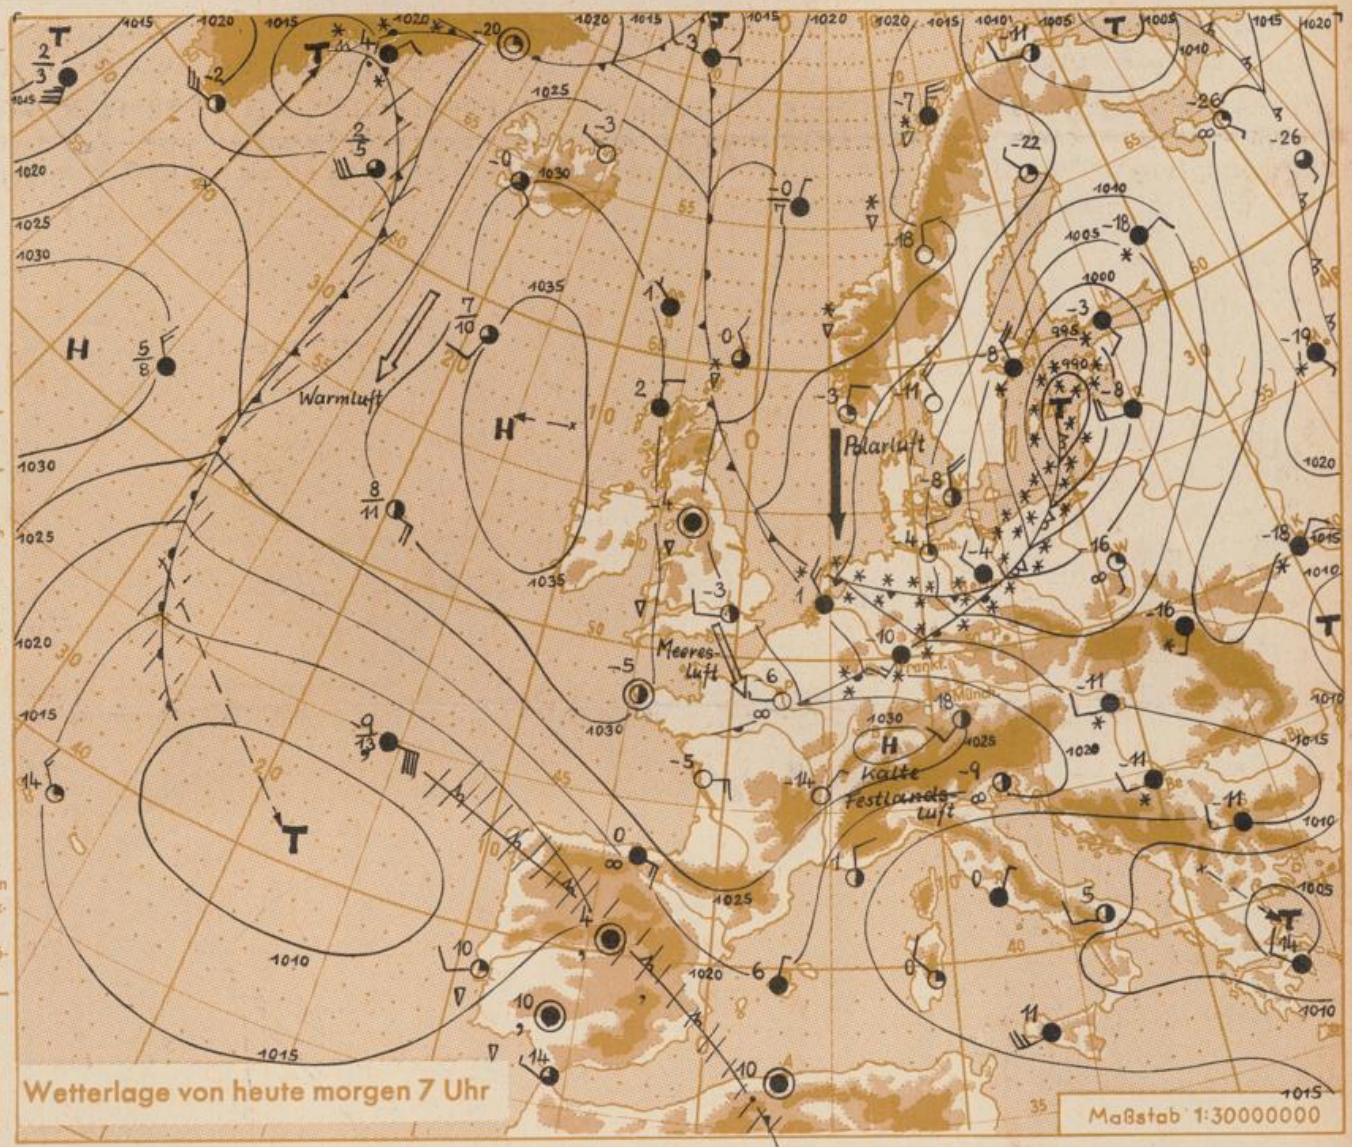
Warmluft

Polarluft

Meeresluft

Kalte Festlandsluft

H

H

H

T

T

T

T

T

Wetterlage von heute morgen 7 Uhr

Maßstab 1:30000000

1015 1020 1015 1020 1020 1015 1015 1020 1020 1015 1010 1005 1005 1010 1025 1030 1035 1035 1030 1025 1020 1015 1010 1040 1005 1000 995 990 1030 1025 1020 1020 1015 1010 1015 1010 1005 1010 1015 1025 1020 1015 1030 1025 1020 1015 1010

$\frac{2}{3}$ -2 -20 3 $\frac{2}{5}$ -3 -0 -0 -7 -22 -26 -26 -18 -18 -3 -19 $\frac{5}{8}$ $\frac{7}{10}$ 1 0 2 -3 -11 -8 -8 $\frac{8}{11}$ 8 4 -4 16 -18 1 -3 10 -16 -5 6 18 -11 $\frac{-9}{13}$ -5 -14 -9 -11 14 0 1 0 5 -11 10 4 6 0 14 10 14 11 10